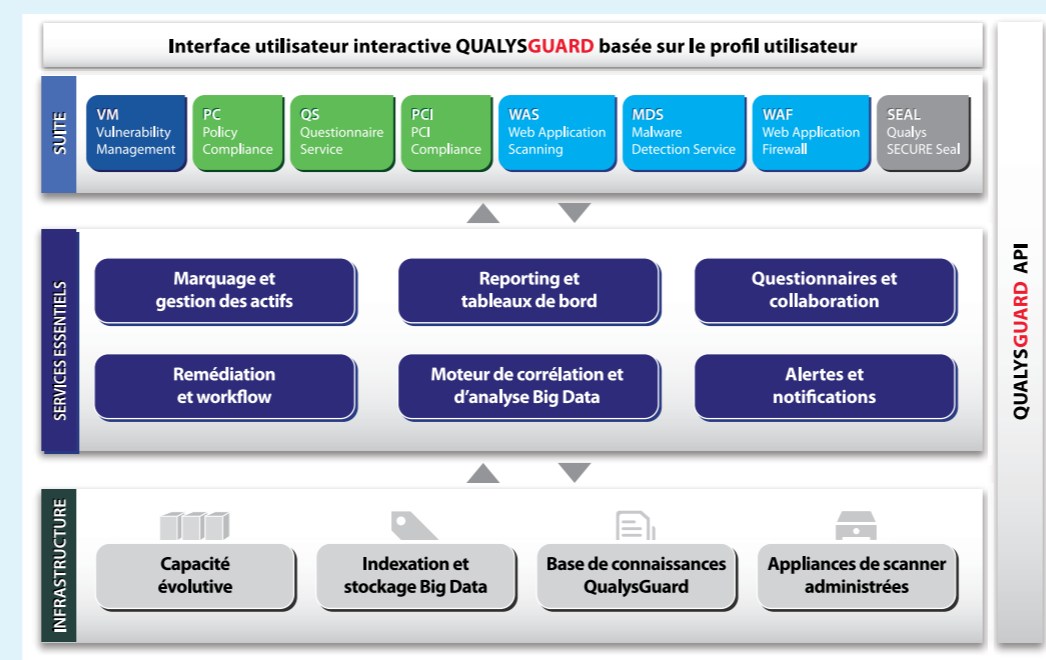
Interface utilisateur interactive QUALYSGUARD basée sur le profil utilisateur

SUITE

VM
Vulnerability Management

PC
Policy Compliance

QS
Questionnaire Service

PCI
PCI Compliance

WAS
Web Application Scanning

MDS
Malware Detection Service

WAF
Web Application Firewall

SEAL
Qualys SECURE Seal

SERVICES ESSENTIELS

Marquage et gestion des actifs

Reporting et tableaux de bord

Questionnaires et collaboration

Remédiation et workflow

Moteur de corrélation et d'analyse Big Data

Alertes et notifications

INFRASTRUCTURE

Capacité évolutive

Indexation et stockage Big Data

Base de connaissances QualysGuard

Appliances de scanner administrées

QUALYSGUARD API